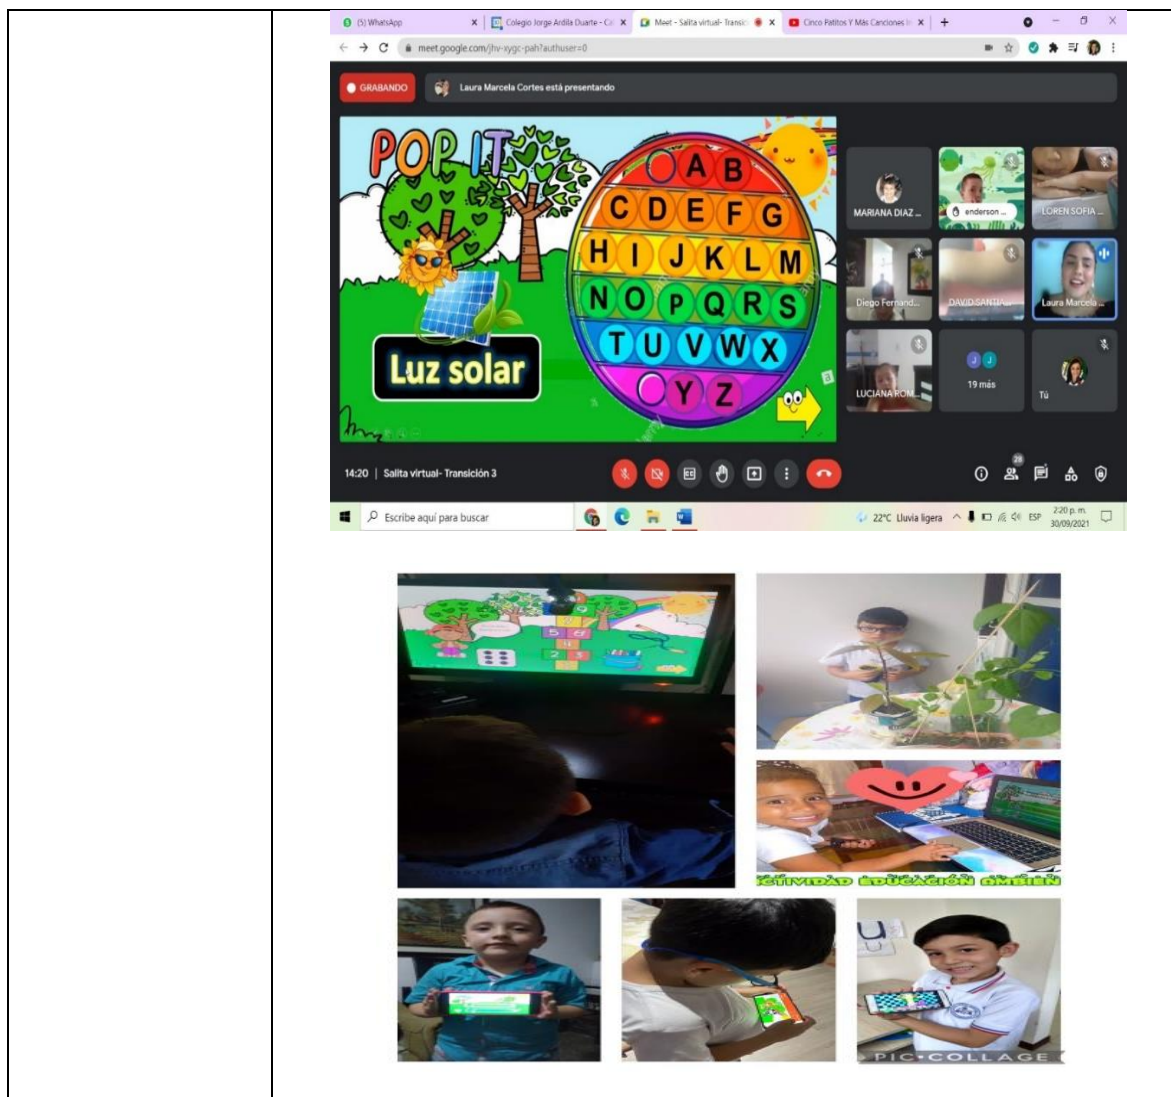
(5) WhatsApp | Colegio Jorge Ardila Duarte - C | Meet - Salita virtual- Transic | Cinco Patitos Y Más Canciones In

meet.google.com/jhv-xygc-pah?authuser=0

GRABANDO

Laura Marcela Cortes está presentando

POP IT

A B
C D E F G
H I J K L M
N O P Q R S
T U V W X
Y Z

Luz solar

MARIANA DIAZ ...

enderson ...

LOREN SOFIA ...

Diego Fernand...

DAVID SANTIA...

Laura Marcela ...

LUCIANA ROM...

19 más

Tú

14:20 | Salita virtual- Transición 3

29

Escribe aquí para buscar

22°C Lluvia ligera

ESP

2:20 p. m.
30/09/2021

ACTIVIDAD EDUCACIÓN AMBIEN

PIC·COLLAGE